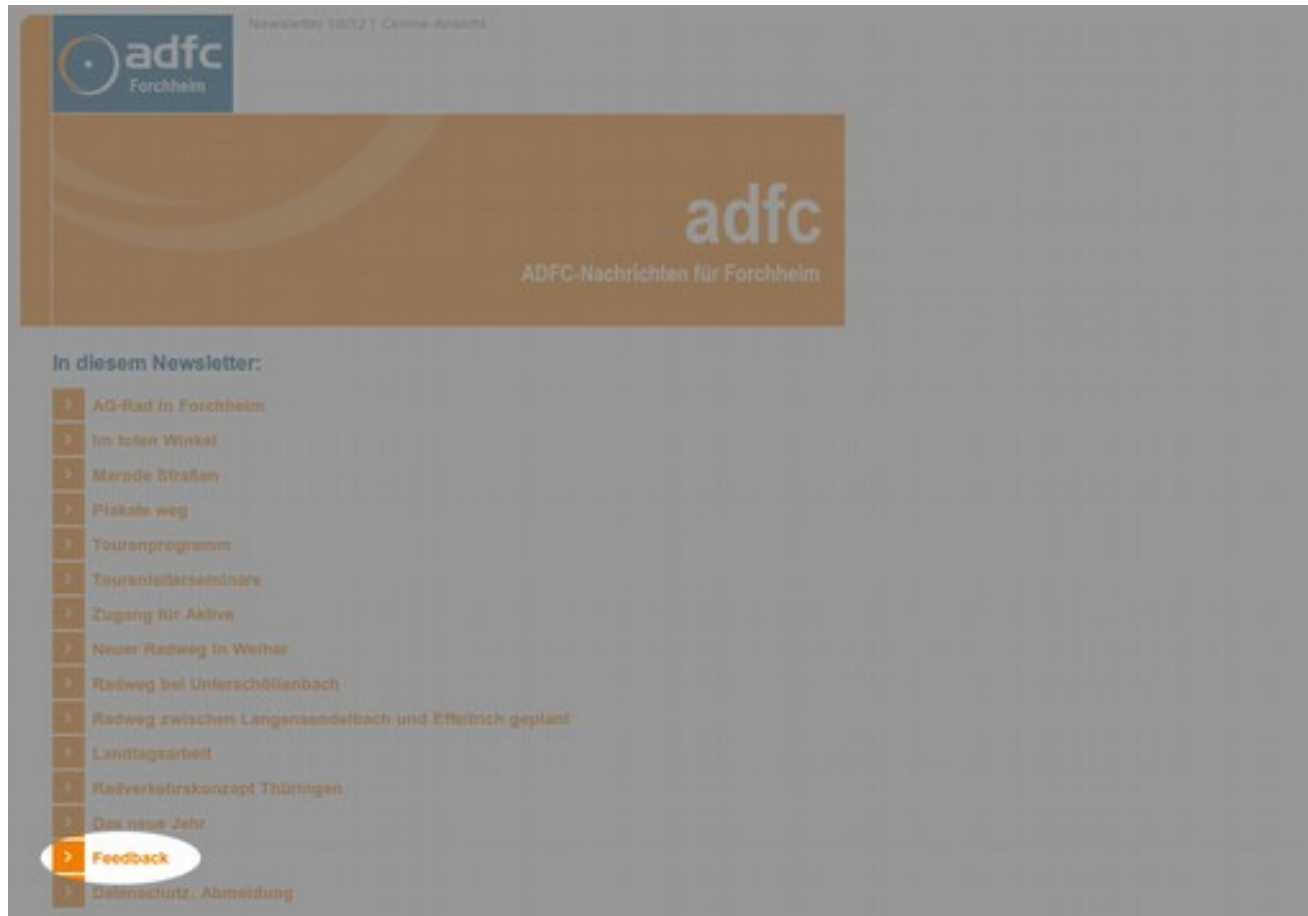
adfc
Forchheim

Newsletter 18/12 | Online-Ansicht

adfc
ADFC-Nachrichten für Forchheim

In diesem Newsletter:

AG-Rad in Forchheim
Im toten Winkel
Marode Straßen
Plakate weg
Tourenprogramm
Tourenleiterseminare
Zugang für Aktive
Neuer Radweg in Weiher
Radweg bei Unterschöllenbach
Radweg zwischen Langensendelbach und Effeltrich geplant
Landtagsarbeit
Radverkehrskonzept Thüringen
Das neue Jahr
Feedback
Datenschutz, Abmeldung